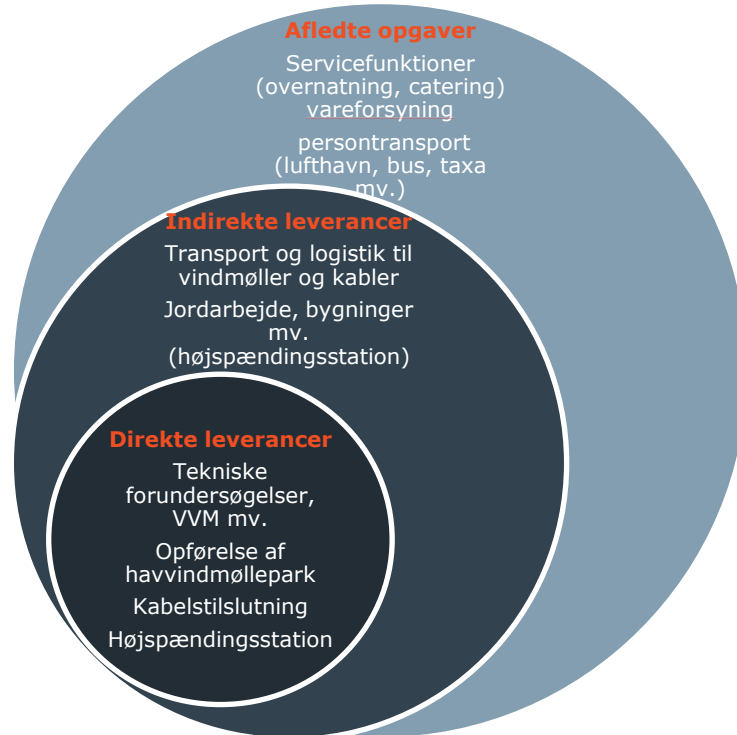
Afledte opgaver

Servicefunktioner (overnatning, catering) vareforsyning

persontransport (lufthavn, bus, taxa mv.)

Indirekte leverancer

Transport og logistik til vindmøller og kabler

Jordarbejde, bygninger mv. (højspændingsstation)

Direkte leverancer

Tekniske forundersøgelser, VVM mv.

Opførelse af havvindmøllepark

Kabelstilslutning

Højspændingsstation